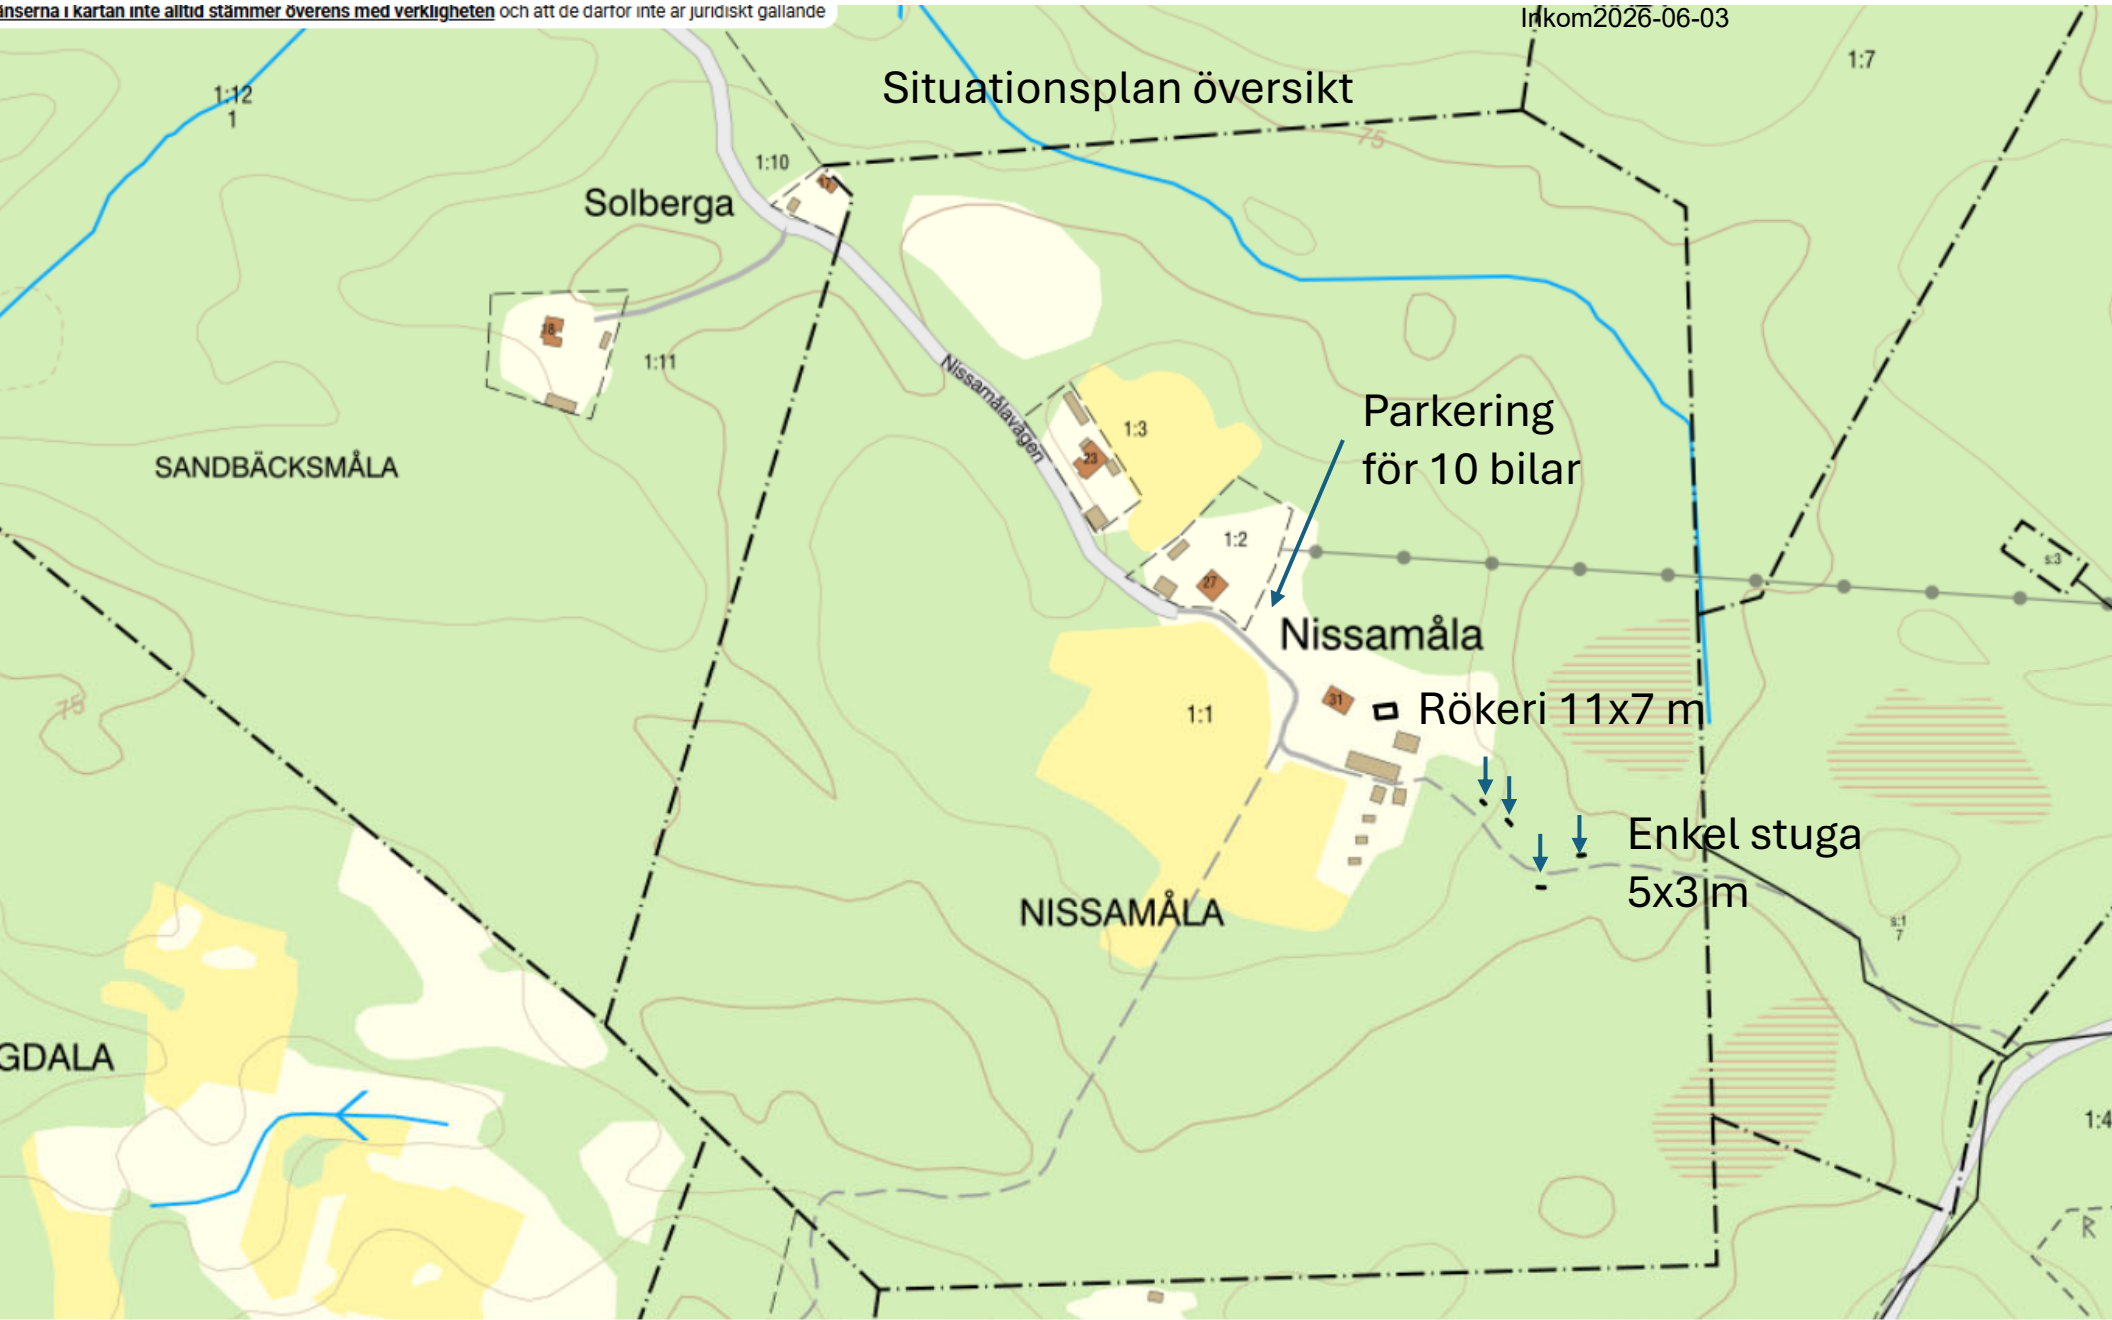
inserna i kartan inte alltid stämmer överens med verkligheten och att de därför inte är juridiskt gällande

Inkom2026-06-03

Situationsplan översikt

1:7

1:12
1

1:10

Solberga

1:11

SANDBÄCKSMÅLA

Nissamålavägen

1:3

Parkering
för 10 bilar

1:2

Nissamåla

Rökeri 11x7 m

1:1

Enkel stuga
5x3 m

NISSAMÅLA

GDALA

75

75

S:3

S:1
7

1:4

R